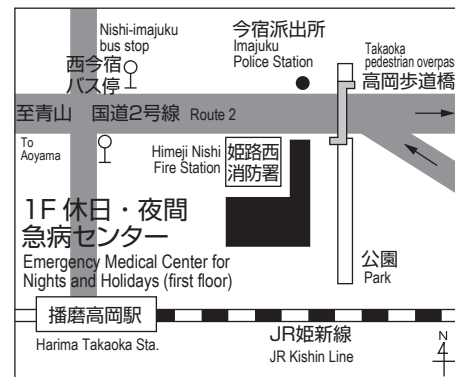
Nishi-imajuku bus stop

西今宿バス停

今宿派出所
Imajuku Police Station

Takaoka pedestrian overpass
高岡歩道橋

至青山
国道2号線 Route 2

To Aoyama

Himeji Nishi Fire Station
姫路西消防署

1F 休日・夜間急病センター
Emergency Medical Center for Nights and Holidays (first floor)

公園
Park

播磨高岡駅
Harima Takaoka Sta.

JR姫新線
JR Kishin Line

N